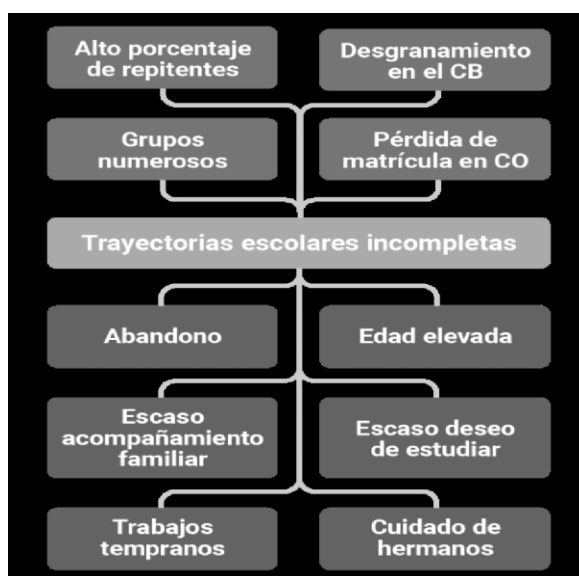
Alto porcentaje de repitentes

Desgranamiento en el CB

Grupos numerosos

Pérdida de matrícula en CO

Trayectorias escolares incompletas

Abandono

Edad elevada

Escaso acompañamiento familiar

Escaso deseo de estudiar

Trabajos tempranos

Cuidado de hermanos